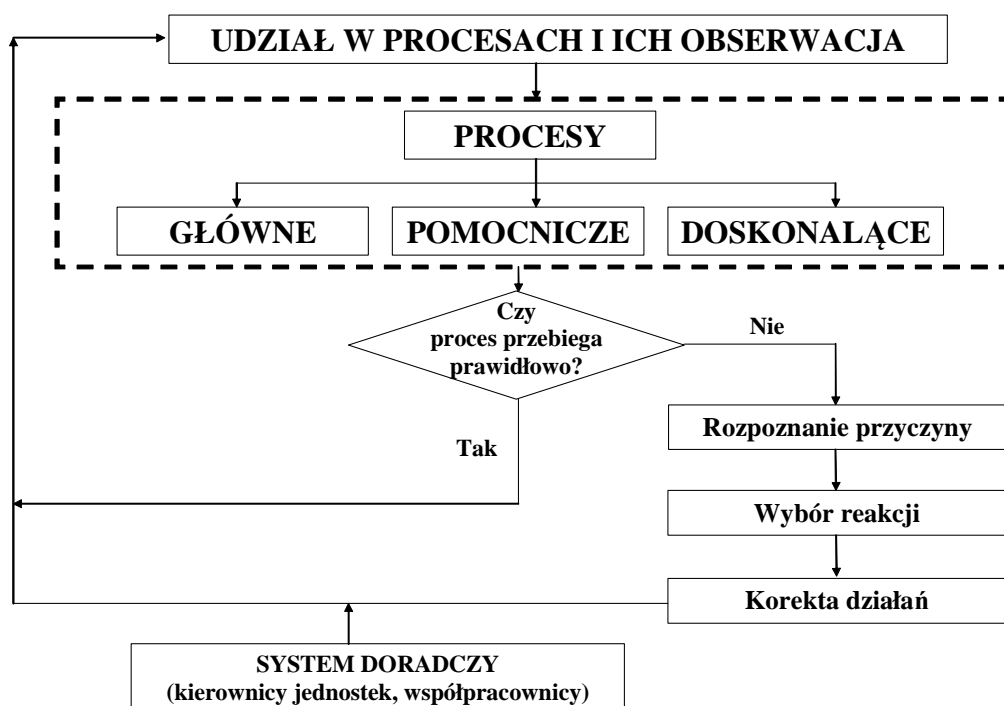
UDZIAŁ W PROCESACH I ICH OBSERWACJA

PROCESY

GŁÓWNE

POMOCNICZE

DOSKONALĄCE

Czy proces przebiega prawidłowo?

Nie

Tak

Rozpoznanie przyczyny

Wybór reakcji

Korekta działań

SYSTEM DORADCZY (kierownicy jednostek, współpracownicy)